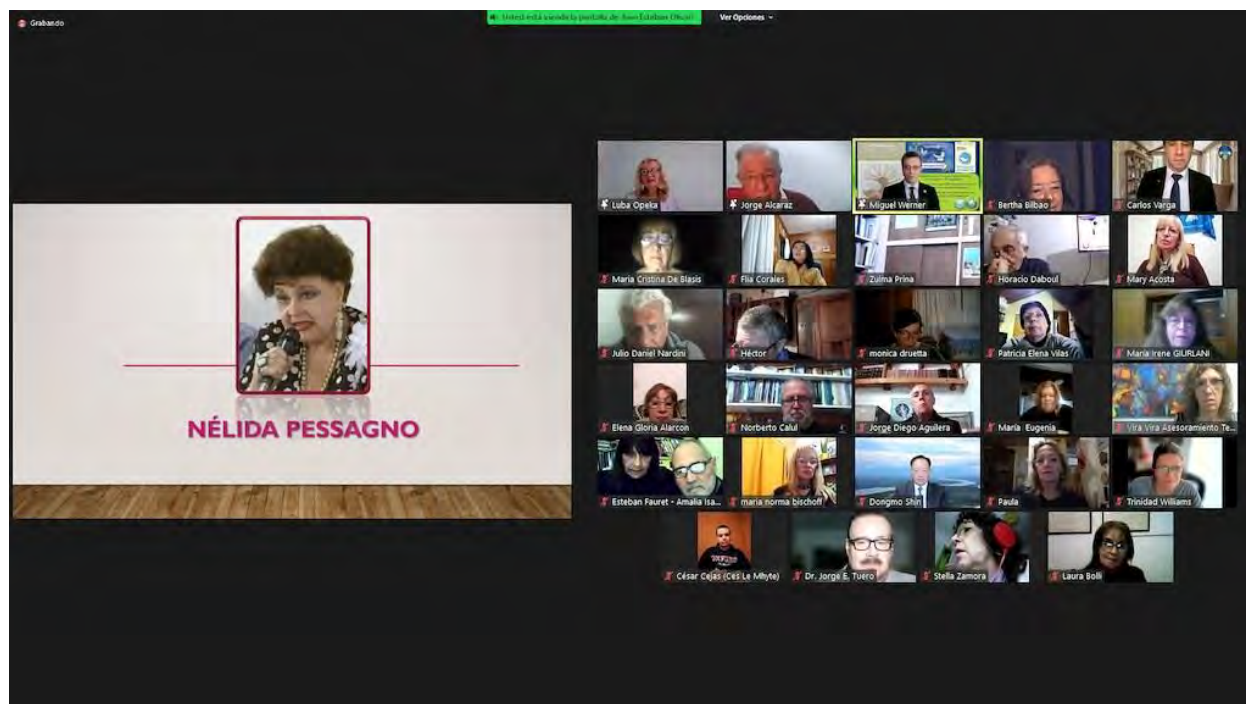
Grabando

Usted está viendo la pantalla de Juan Esteban Oscar

Ver Opciones

NÉLIDA PESSAGNO

Luba Opeka
Jorge Alcaraz
Miguel Werner
Bertha Bilbao
Carlos Varga
Maria Cristina De Blasis
Flia Corales
Zulma Prina
Horacio Daboul
Mary Acosta
Julio Daniel Nardini
Héctor
monica druetta
Patricia Elena Vilas
Maria Irene GIURLANI
Elena Gloria Alarcon
Norberto Calul
Jorge Diego Aguilera
Maria Eugenia
Vira Vira Asesoramiento Te...
Esteban Fauret - Amalia Isa...
maria norma bischoff
Dongmo Shin
Paula
Trinidad Williams
César Cejas (Ces Le Mhyte)
Dr. Jorge E. Tuero
Stella Zamora
Laura Bolli